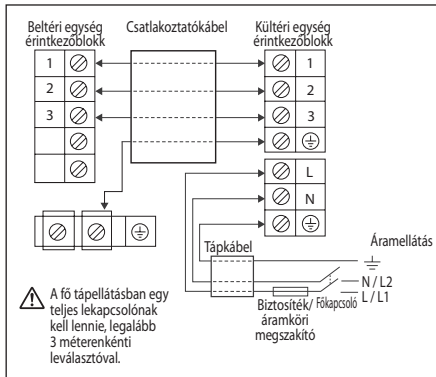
Beltéri egység érintkezőblokk

Csatlakoztatókábel

Kültéri egység érintkezőblokk

1
2
3

1
2
3

L
N

Tápkábel

Áramellátás

N / L2
L / L1

Főkapcsoló

Biztosíték/ áramköri megszakító

A fő tápellátásban egy teljes lekapcsolónak kell lennie, legalább 3 méterenkénti leválasztóval.